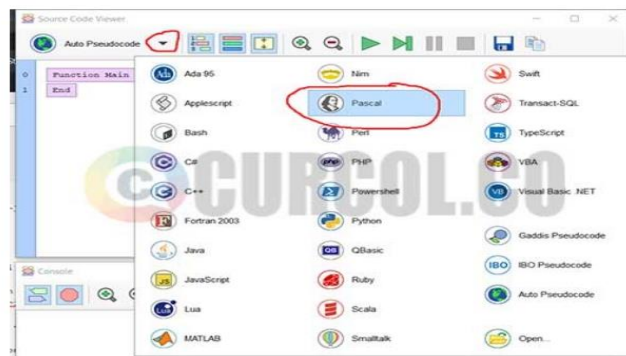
Source Code Viewer

Auto Pseudocode

0 Function Main
1 End

Ada 95
Applescript
Bash
C#
C++
Fortran 2003
Java
JavaScript
Lua
MATLAB

Nim
Pascal
Perl
PHP
Powershell
Python
QBasic
Ruby
Scala
Smalltalk

Swift
Transact-SQL
TypeScript
VBA
Visual Basic .NET
Gaddis Pseudocode
IBO Pseudocode
Auto Pseudocode
Open...

Console

CURCOL.CO